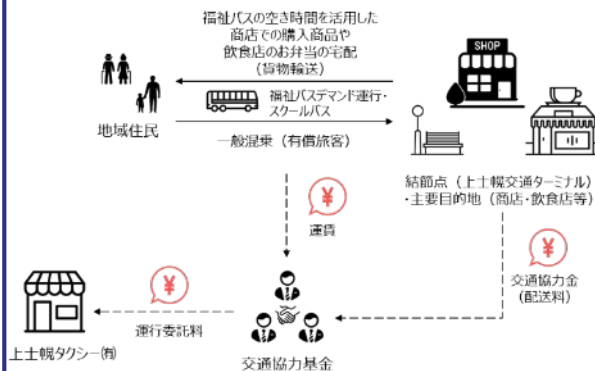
福祉バスの空き時間を活用した商店での購入商品や飲食店のお弁当の宅配（貨物輸送）

SHOP

福祉バスデマンド運行・スクールバス

地域住民

一般混乗（有償旅客）

結節点（上士幌交通ターミナル）
・主要目的地（商店・飲食店等）

¥

運賃

¥

交通協力金（配送料）

¥

運行委託料

上士幌タクシー(有)

交通協力基金